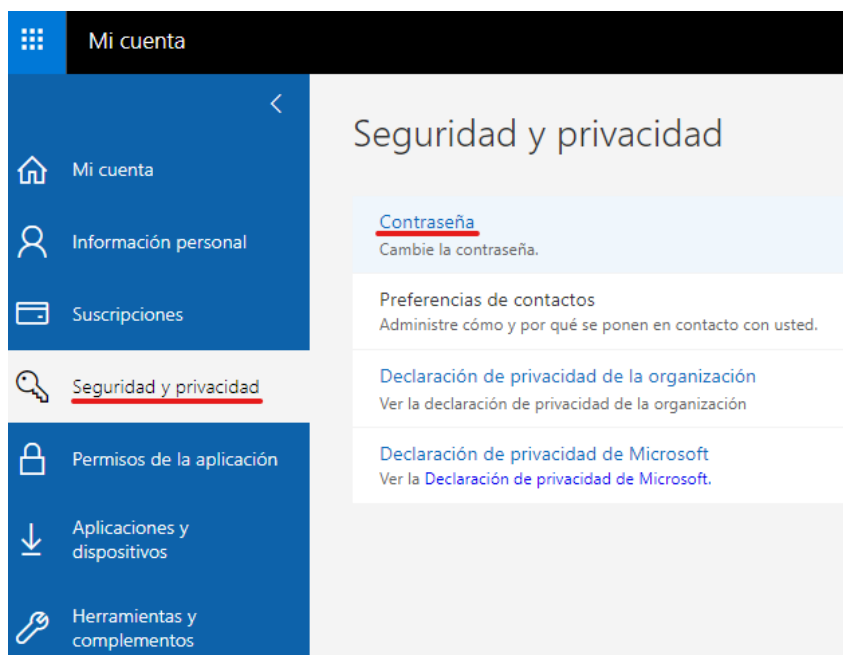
Mi cuenta

Mi cuenta

Información personal

Suscripciones

Seguridad y privacidad

Permisos de la aplicación

Aplicaciones y dispositivos

Herramientas y complementos

Seguridad y privacidad

Contraseña
Cambie la contraseña.

Preferencias de contactos
Administre cómo y por qué se ponen en contacto con usted.

Declaración de privacidad de la organización
Ver la declaración de privacidad de la organización

Declaración de privacidad de Microsoft
Ver la Declaración de privacidad de Microsoft.